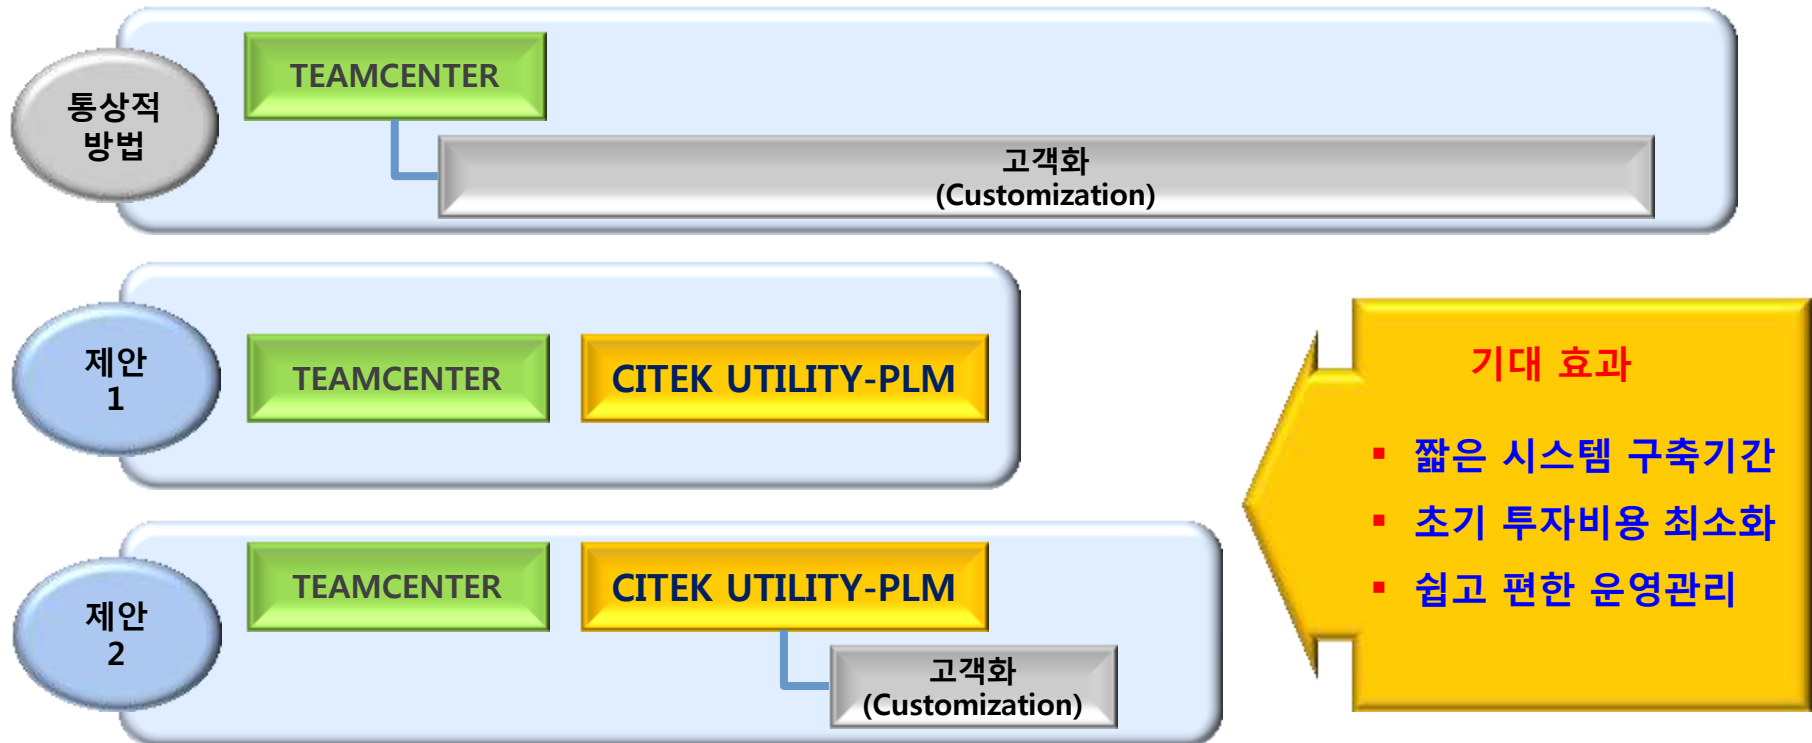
통상적 방법

TEAMCENTER

고객화
(Customization)

제안 1

TEAMCENTER

CITEK UTILITY-PLM

제안 2

TEAMCENTER

CITEK UTILITY-PLM

고객화
(Customization)

기대 효과

▪ 짧은 시스템 구축기간
▪ 초기 투자비용 최소화
▪ 쉽고 편한 운영관리